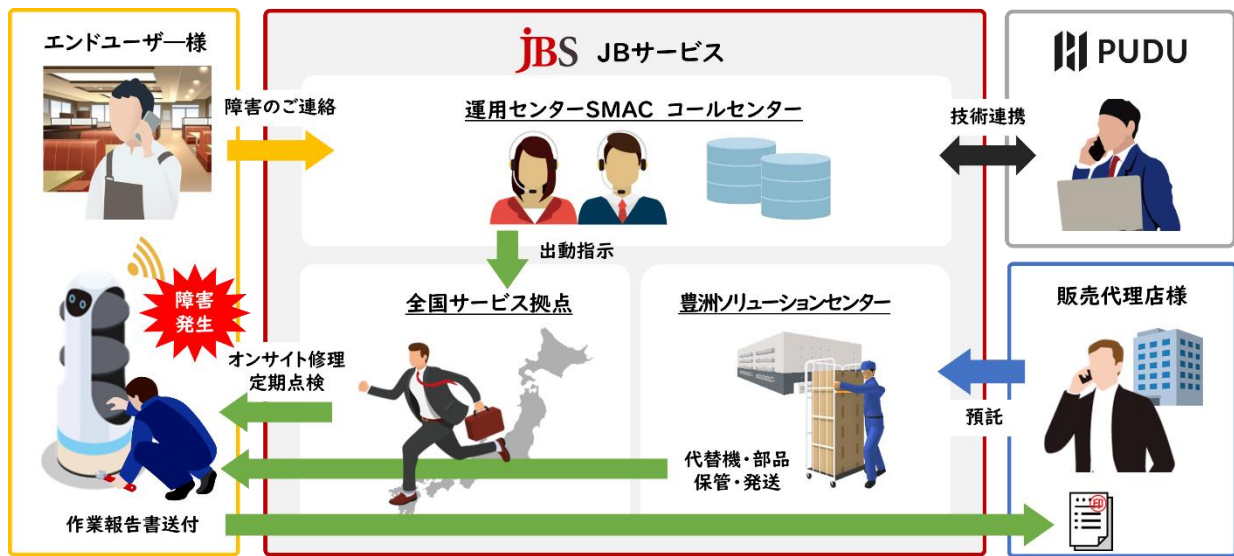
エンドユーザー様

JBS JBサービス

PUDU

障害のご連絡

運用センターSMAC コールセンター

技術連携

出動指示

障害発生

全国サービス拠点

豊洲ソリューションセンター

販売代理店様

オンサイト修理
定期点検

預託

代替機・部品
保管・発送

作業報告書送付